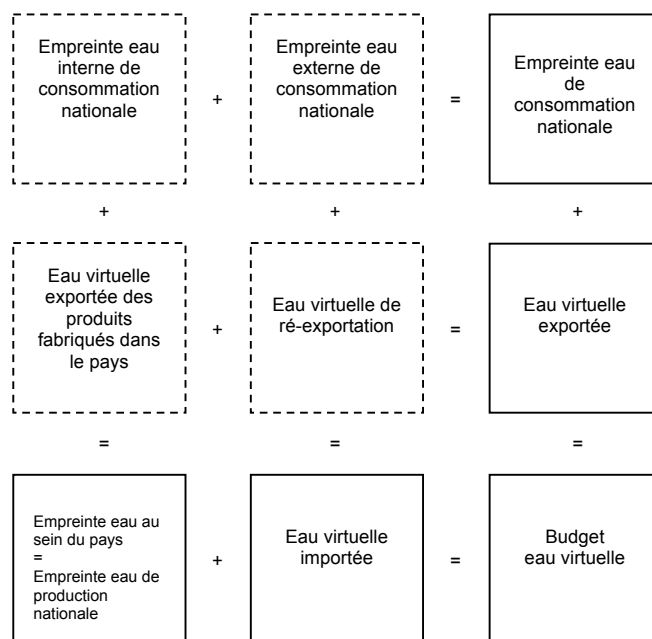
Empreinte eau interne de consommation nationale

+

Empreinte eau externe de consommation nationale

=

Empreinte eau de consommation nationale

+

+

+

Eau virtuelle exportée des produits fabriqués dans le pays

+

Eau virtuelle de ré-exportation

=

Eau virtuelle exportée

=

=

=

Empreinte eau au sein du pays
=
Empreinte eau de production nationale

+

Eau virtuelle importée

=

Budget eau virtuelle